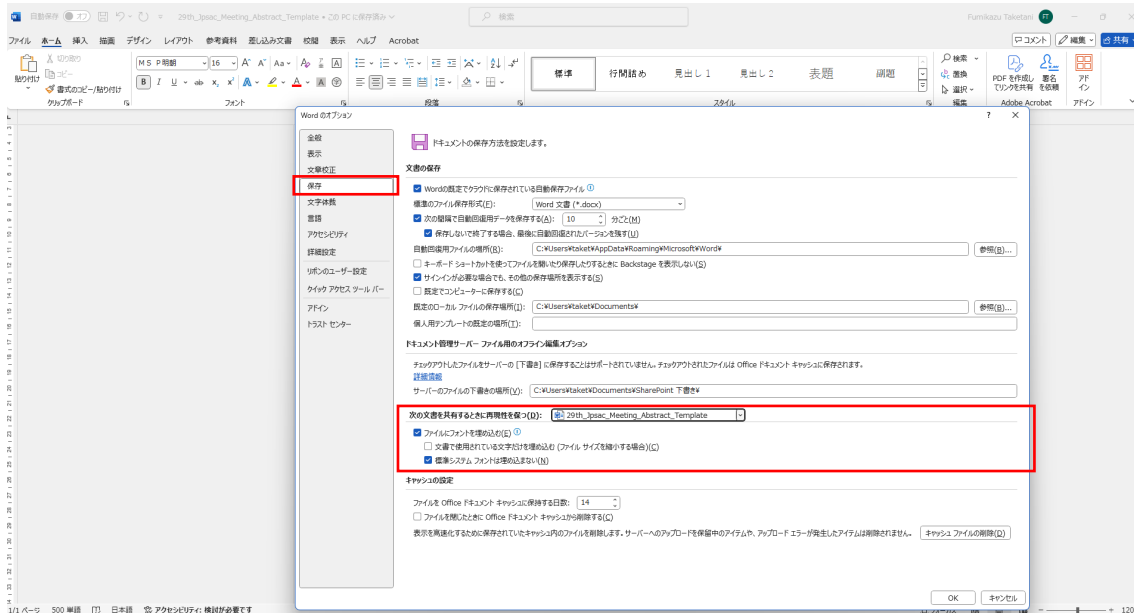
自動保存 オフ 29th_Jpsac_Meeting_Abstract_Template • この PC に保存済み 検索 Fumikazu Taketani FT

ファイル ホーム 挿入 描画 デザイン レイアウト 参考資料 差し込み文書 校閲 表示 ヘルプ Acrobat コメント 編集 共有

貼り付け 切り取り コピー 書式のコピー/貼り付け クリップボード
ＭＳ Ｐ明朝 16 フォント
段落
標準 行間詰め 見出し 1 見出し 2 表題 副題 スタイル
検索 置換 選択 編集
PDF を作成してリンクを共有 署名を依頼 Adobe Acrobat アドイン アドイン

Word のオプション ? ×

全般
表示
文章校正
保存
文字体裁
言語
アクセシビリティ
詳細設定
リボンのユーザー設定
クイック アクセス ツール バー
アドイン
トラスト センター

ドキュメントの保存方法を設定します。

文書の保存

Wordの既定でクラウドに保存されている自動保存ファイル
標準のファイル保存形式(F): Word 文書 (*.docx)
次の間隔で自動回復用データを保存する(A): 10 分ごと(M)
保存しないで終了する場合、最後に自動回復されたバージョンを残す(U)
自動回復用ファイルの場所(R): C:¥Users¥taket¥AppData¥Roaming¥Microsoft¥Word¥ 参照(B)...
キーボード ショートカットを使ってファイルを開いたり保存したりするときに Backstage を表示しない(S)
サインインが必要な場合でも、その他の保存場所を表示する(S)
既定でコンピューターに保存する(C)
既定のローカル ファイルの保存場所(I): C:¥Users¥taket¥Documents¥ 参照(B)...
個人用テンプレートの既定の場所(T):

ドキュメント管理サーバー ファイル用のオフライン編集オプション

チェックアウトしたファイルをサーバーの [下書き] に保存することはサポートされていません。チェックアウトされたファイルは Office ドキュメント キャッシュに保存されます。
詳細情報
サーバーのファイルの下書きの場所(V): C:¥Users¥taket¥Documents¥SharePoint 下書き¥

次の文書を共有するときに再現性を保つ(D): 29th_Jpsac_Meeting_Abstract_Template
ファイルにフォントを埋め込む(E)
文書で使用されている文字だけを埋め込む (ファイル サイズを縮小する場合)(C)
標準システム フォントは埋め込まない(N)

キャッシュの設定

ファイルを Office ドキュメント キャッシュに保持する日数: 14
ファイルを閉じたときに Office ドキュメント キャッシュから削除する(C)
表示を高速化するために保存されていたキャッシュ内のファイルを削除します。サーバーへのアップロードを保留中のアイテムや、アップロード エラーが発生したアイテムは削除されません。 キャッシュ ファイルの削除(D)

OK キャンセル

1/1 ページ 500 単語 日本語 アクセシビリティ: 検討が必要です 120